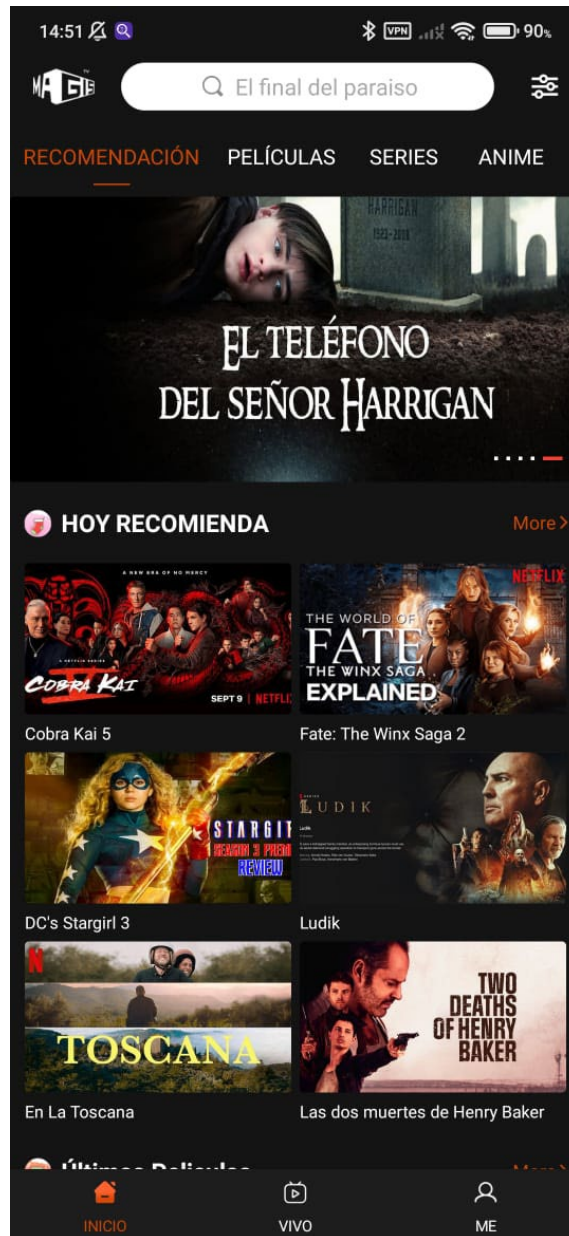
14:51 VPN 90%

MAGIS

El final del paraiso

RECOMENDACIÓN PELÍCULAS SERIES ANIME

HARRIGAN 1925-2018

EL TELÉFONO DEL SEÑOR HARRIGAN

HOY RECOMIENDA

More

A NEW ERA OF NO MERCY

A NETFLIX SERIES

COBRA KAI

SEPT 9 | NETFLIX

Cobra Kai 5

NETFLIX

THE WORLD OF FATE THE WINX SAGA EXPLAINED

Fate: The Winx Saga 2

STARGIRL SEASON 3 PREMIERE REVIEW

DC's Stargirl 3

LUDIK

Ludik

N

TOSCANA

En La Toscana

TWO DEATHS OF HENRY BAKER

Las dos muertes de Henry Baker

Últimas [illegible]

INICIO VIVO ME